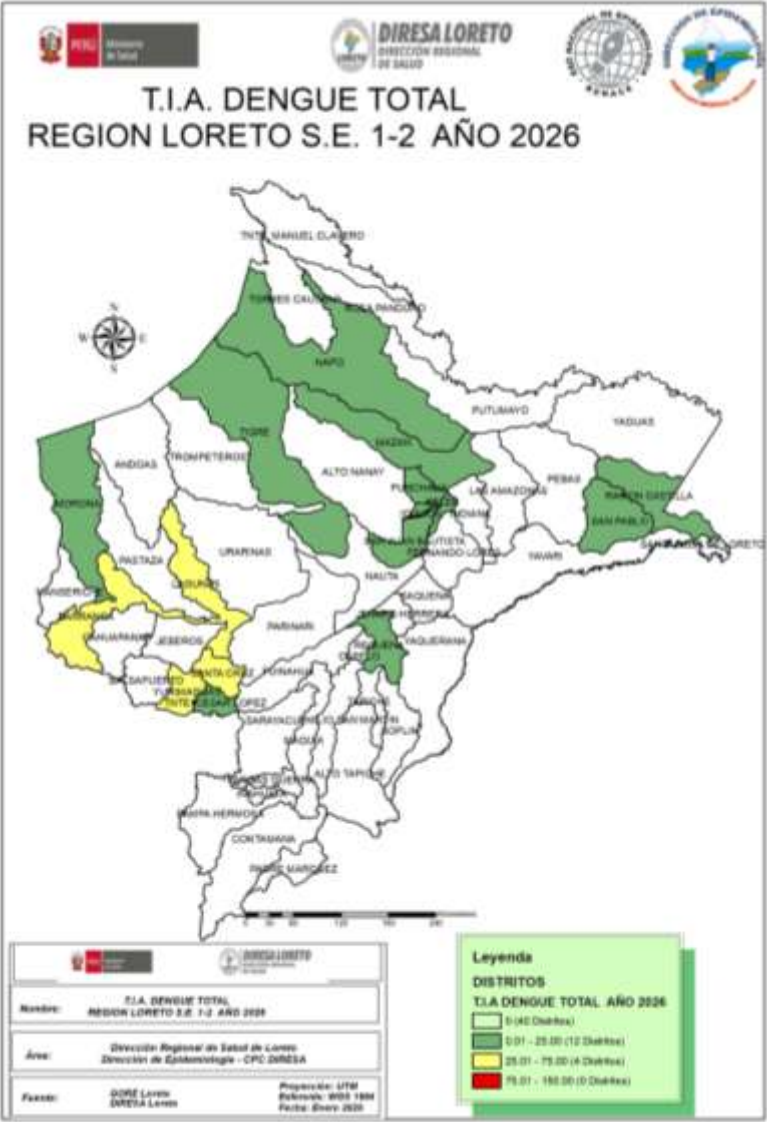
PERÚ Ministerio de Salud

DIRESA LORETO
DIRECCIÓN REGIONAL DE SALUD

T.I.A. DENGUE TOTAL
REGION LORETO S.E. 1-2 AÑO 2026

TNTE. MANUEL CLAVERO
TORRES CAUSANA
TENIENTE MANUEL CLAVERO
SANTA MARIA
NAPO
PUTUMAYO
YAGUAS
TIGRE
MAZAN
ANDOAS
TROMPETEROS
ALTO NANAY
PUNCHANA
LAS AMAZONAS
PEBAS
RAMON CASTILLA
SAN PABLO
MORONA
SAN JUAN BAUTISTA
FERNANDO LORES
YAVARI
PASTAZA
LAGUNAS
URARINAS
SANTA ROSA DE LORETO
NAUTA
BARRANCA
CAHUAPANAS
JEBEROS
PARINARI
YAQUERANA
SAQUENA
SOPLIN
MANSERICHE
SANTA CRUZ
YURIMAGUAS
BALSAPUERTO
TNTE. CESAR LOPEZ
SARAYACU
ALTO TAPICHE
PAMPA HERMOSA
CONTAMANA
PADRE MARQUEZ
N
S
E
W

0 30 60 120 180 240

DIRESA LORETO

Nombre: T.I.A. DENGUE TOTAL REGION LORETO S.E. 1-2 AÑO 2026

Área: Dirección Regional de Salud de Loreto
Dirección de Epidemiología - CPC DIRESA

Fuente: GORE Loreto
DIRESA Loreto

Proyección: UTM
Referencia: WGS 1984
Fecha: Enero 2026

Leyenda
DISTRITOS
T.I.A DENGUE TOTAL AÑO 2026
0 (40 Distritos)
0.01 - 25.00 (12 Distritos)
25.01 - 75.00 (4 Distritos)
75.01 - 150.00 (0 Distritos)